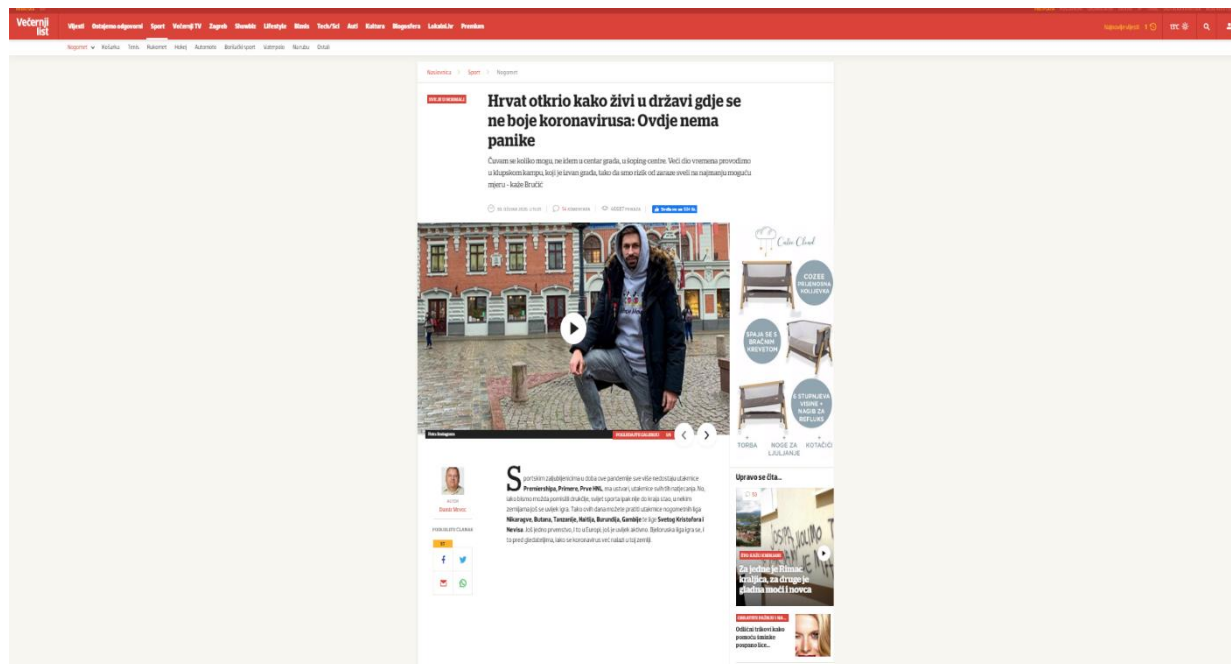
Večernji list

Vijesti Ostajemo odgovorni Sport Večernji TV Zagreb Showbiz Lifestyle Biznis Tech/Sci Auti Kultura Blogosfera Lokalni.hr Premium

Nogomet Košarka Tenis Rukomet Hokej Automoto Borilački sport Vaterpolo Skijanje Ostali

Naslovnica > Sport > Nogomet

Hrvat otkrio kako živi u državi gdje se ne boje koronavirusa: Ovdje nema panike

Čuvam se koliko mogu, ne idem u centar grada, u šoping-centre. Veći dio vremena provodimo u klupskom kampu, koji je izvan grada, tako da smo rizik od zaraze sveli na najmanju moguću mjeru – kaže Bručić

Cutie Cloud

COZEE PRIJENOSNA KOLIJEVKA

SPAJA SE S BRAČNIM KREVETOM

5 STUPNJEVA VISINE + NAGIB ZA REFLUKS

TORBA NOGE ZA LJULJANJE KOTAČIĆI

Sportskim zaljubljenicima u doba ove pandemije sve više nedostaju utakmice Premiershipa, Primera, Prve HNL, ma ustvari, utakmice svih liga natjecanja. No, tako bismo možda pomislili drukčije, svijet sportaša nije do kraja stao, u nekim zemljama još se uvijek igra. Tako ovih dana možete pratiti utakmice nogometnih liga Nikaragve, Butana, Tanzanije, Haitija, Burundija, Gambije te lige Svetog Kristofora i Nevisa. Ioš jedno prvenstvo, i to u Europi, još je uvijek aktivno. Bjeloruska liga igra se, i to pred gledateljima, kako se koronavirus već nabadi u toj zemlji.

Upravo se čita...

Za jedne je Rimac kraljica, za druge je gladna moći i novca